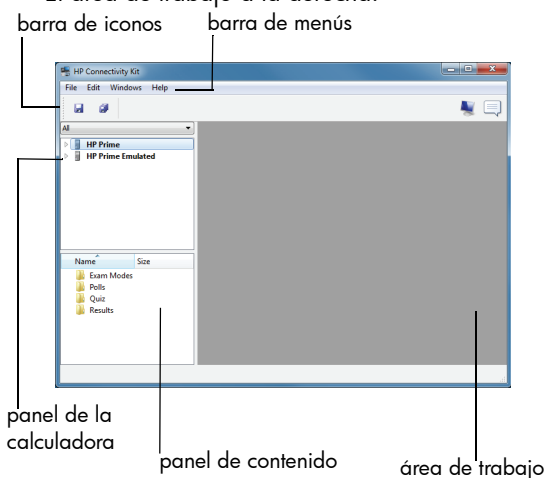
barra de iconos

barra de menús

HP Connectivity Kit

File Edit Windows Help

All

HP Prime
HP Prime Emulated

Name Size

Exam Modes
Polls
Quiz
Results

panel de la calculadora

panel de contenido

área de trabajo